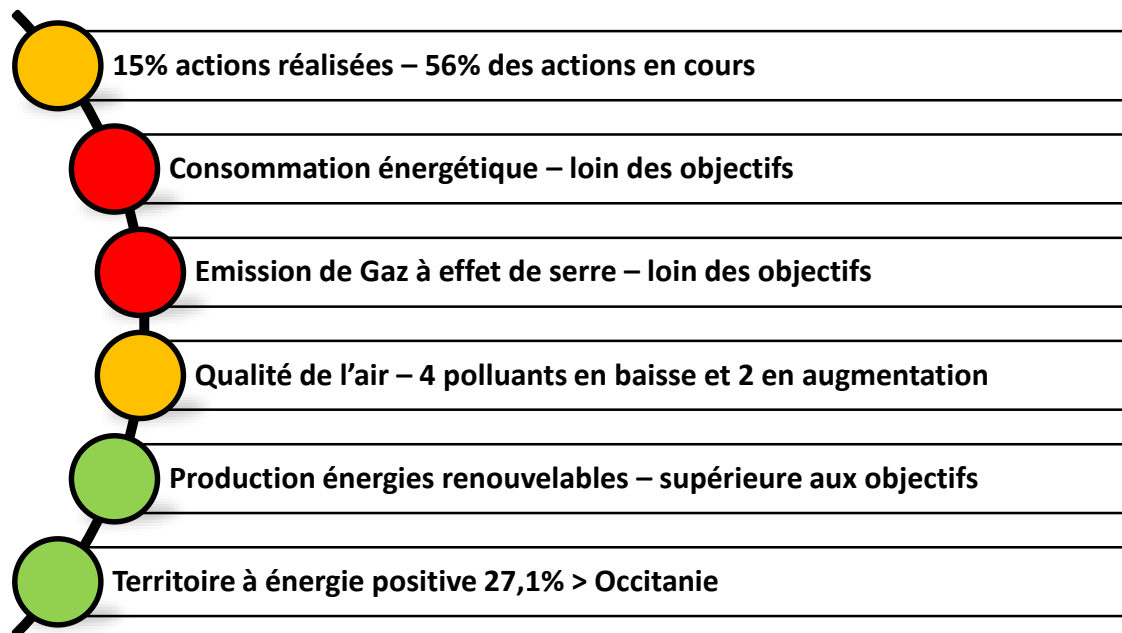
15% actions réalisées – 56% des actions en cours

Consommation énergétique – loin des objectifs

Emission de Gaz à effet de serre – loin des objectifs

Qualité de l'air – 4 polluants en baisse et 2 en augmentation

Production énergies renouvelables – supérieure aux objectifs

Territoire à énergie positive 27,1% > Occitanie